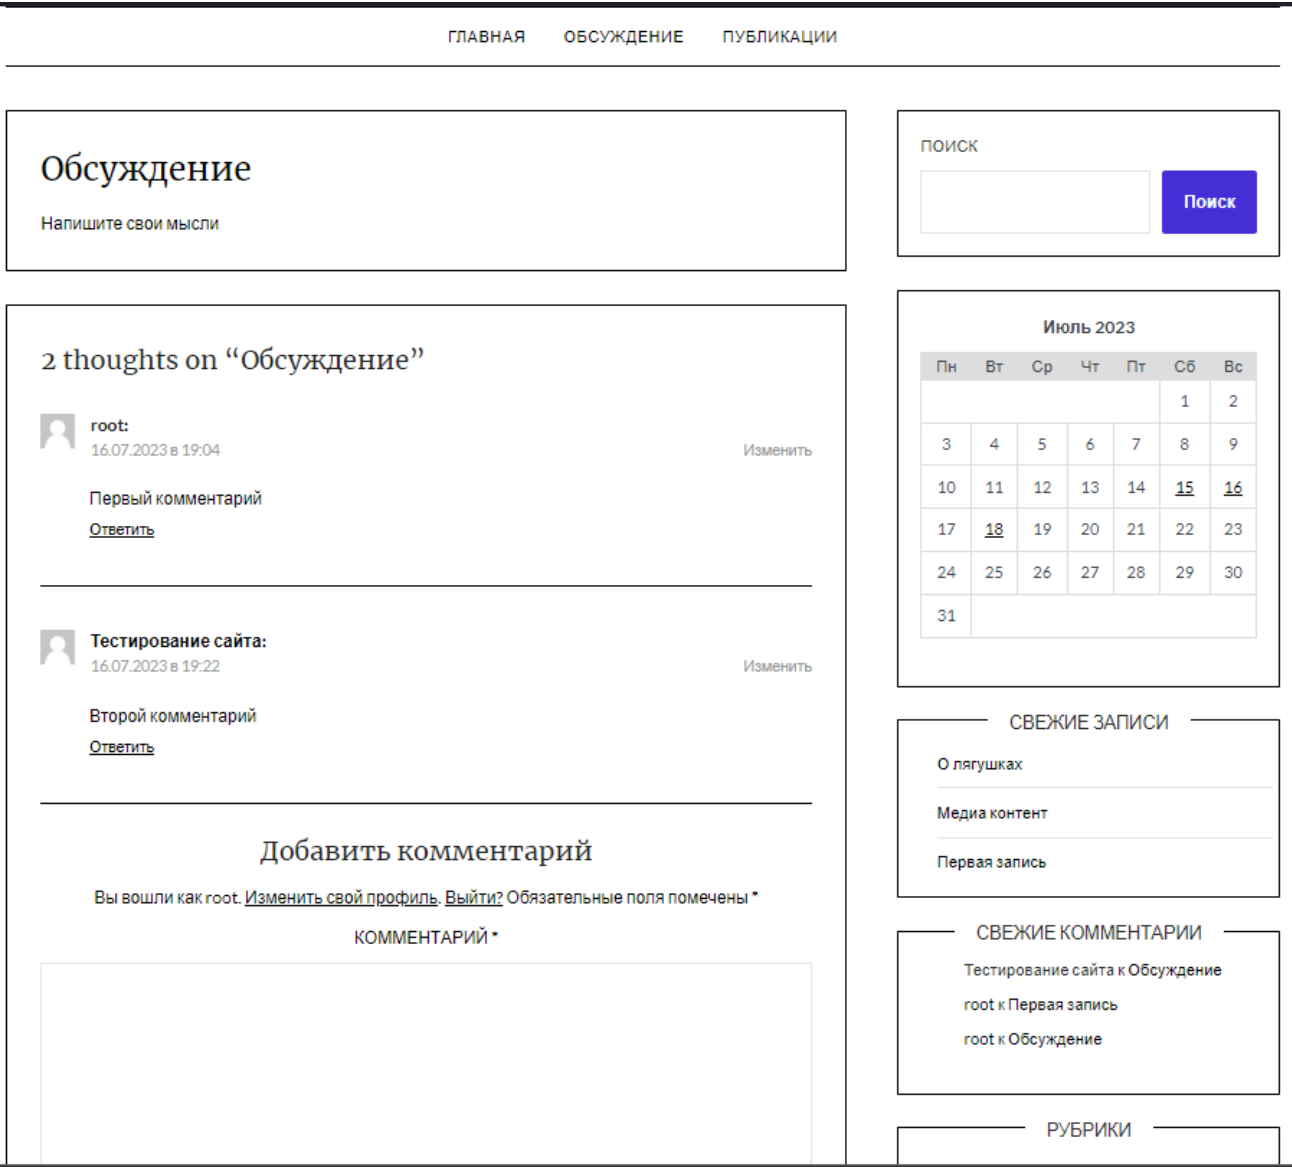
ГЛАВНАЯ ОБСУЖДЕНИЕ ПУБЛИКАЦИИ

Обсуждение

Напишите свои мысли

2 thoughts on “Обсуждение”

root:
16.07.2023 в 19:04
Изменить

Первый комментарий
Ответить

Тестирование сайта:
16.07.2023 в 19:22
Изменить

Второй комментарий
Ответить

Добавить комментарий

Вы вошли как root. Изменить свой профиль. Выйти? Обязательные поля помечены *

КОММЕНТАРИЙ *

ПОИСК

Поиск

Июль 2023

| Пн | Вт | Ср | Чт | Пт | Сб | Вс |
|---|---|---|---|---|---|---|
| | | | | | 1 | 2 |
| 3 | 4 | 5 | 6 | 7 | 8 | 9 |
| 10 | 11 | 12 | 13 | 14 | 15 | 16 |
| 17 | 18 | 19 | 20 | 21 | 22 | 23 |
| 24 | 25 | 26 | 27 | 28 | 29 | 30 |
| 31 | | | | | | |

СВЕЖИЕ ЗАПИСИ

О лягушках

Медиа контент

Первая запись

СВЕЖИЕ КОММЕНТАРИИ

Тестирование сайта к Обсуждение

root к Первая запись

root к Обсуждение

РУБРИКИ